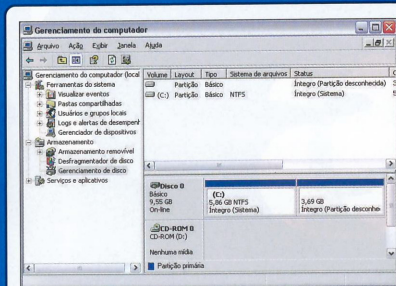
Gerenciamento do computador

Arquivo Ação Exibir Janela Ajuda

Gerenciamento do computador (local
Ferramentas do sistema
Visualizar eventos
Pastas compartilhadas
Usuários e grupos locais
Logs e alertas de desempenh
Gerenciador de dispositivos
Armazenamento
Armazenamento removível
Desfragmentador de disco
Gerenciamento de disco
Serviços e aplicativos

| Volume | Layout | Tipo | Sistema de arquivos | Status |
|---|---|---|---|---|
| | Partição | Básico | | Íntegro (Partição desconhecida) |
| (C:) | Partição | Básico | NTFS | Íntegro (Sistema) |

Disco 0
Básico
9,55 GB
On-line

(C:)
5,86 GB NTFS
Íntegro (Sistema)

3,69 GB
Íntegro (Partição desconhe

CD-ROM 0
CD-ROM (D:)

Nenhuma mídia

Partição primária